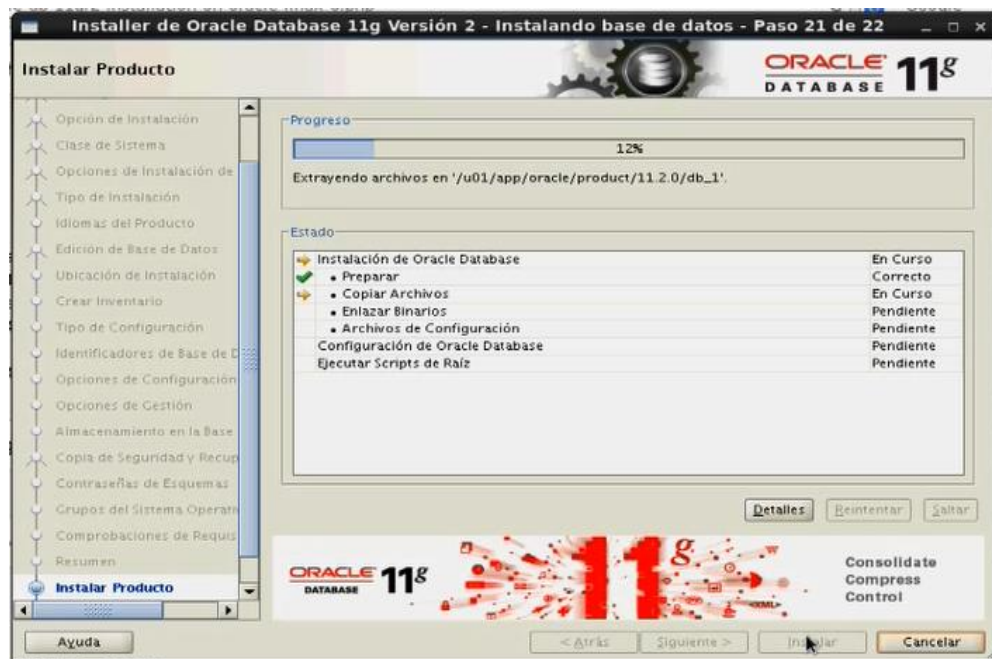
Installer de Oracle Database 11g Versión 2 - Instalando base de datos - Paso 21 de 22

Instalar Producto

ORACLE DATABASE 11g

Opción de Instalación
Clase de Sistema
Opciones de Instalación de
Tipo de Instalación
Idiomas del Producto
Edición de Base de Datos
Ubicación de Instalación
Crear Inventario
Tipo de Configuración
Identificadores de Base de D
Opciones de Configuración
Opciones de Gestión
Almacenamiento en la Base
Copia de Seguridad y Recup
Contraseñas de Esquemas
Grupos del Sistema Operati
Comprobaciones de Requis
Resumen
Instalar Producto

Progreso

12%

Extrayendo archivos en '/u01/app/oracle/product/11.2.0/db_1'.

Estado

| | |
|---|---|
| Instalación de Oracle Database | En Curso |
| • Preparar | Correcto |
| • Copiar Archivos | En Curso |
| • Enlazar Binarios | Pendiente |
| • Archivos de Configuración | Pendiente |
| Configuración de Oracle Database | Pendiente |
| Ejecutar Scripts de Raíz | Pendiente |

Detalles Reintentar Saltar

ORACLE DATABASE 11g

Consolidate
Compress
Control

Ayuda < Atrás Siguiente > Instalar Cancelar